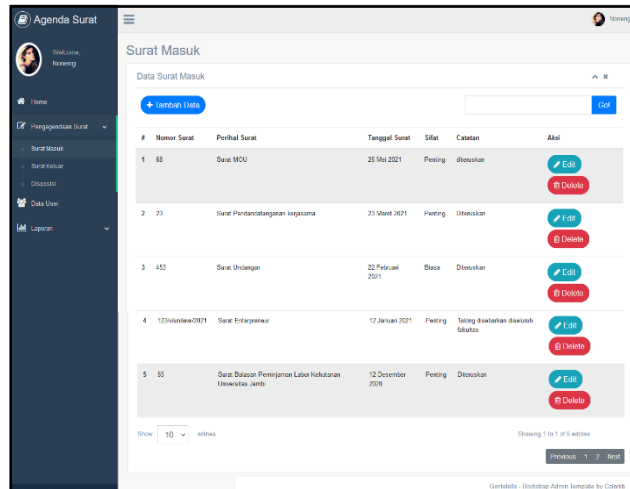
Agenda Surat

Noneng

Welcome,
Noneng

Home

Pengagendaan Surat

Surat Masuk

Surat Keluar

Disposisi

Data User

Laporan

Surat Masuk

Data Surat Masuk

+ Tambah Data

Go!

| # | Nomor Surat | Perihal Surat | Tanggal Surat | Sifat | Catatan | Aksi |
|---|---|---|---|---|---|---|
| 1 | 68 | Surat MOU | 26 Mei 2021 | Penting | diteruskan | Edit Delete |
| 2 | 23 | Surat Pendandatanganan kerjasama | 23 Maret 2021 | Penting | Diteruskan | Edit Delete |
| 3 | 453 | Surat Undangan | 22 Februari 2021 | Biasa | Diteruskan | Edit Delete |
| 4 | 123/vlonlew/2021 | Surat Enterprenur | 12 Januari 2021 | Penting | Tolong disebarkan diseluruh fakultas | Edit Delete |
| 5 | 55 | Surat Balasan Peminjaman Labor Kehutanan Universitas Jambi | 12 Desember 2020 | Penting | Diteruskan | Edit Delete |

Show 10 entries

Showing 1 to 1 of 5 entries

Previous 1 2 Next

Gentelella - Bootstrap Admin Template by Colorlib